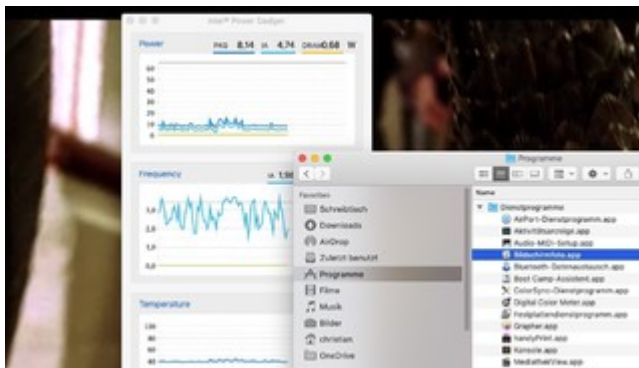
Intel® Power Gadget

Power
PKG 8,14 IA 4,74 DRAM 0,68 W
60
50
40
30
20
10
0

Frequency
IA 1,98
3,0
2,0
1,0
0,0

Temperature
100
80
60
40

Programme

Favoriten
Schreibtisch
Downloads
AirDrop
Zuletzt benutzt
Programme
Filme
Musik
Bilder
christian
OneDrive

Name
Dienstprogramme
AirPort-Dienstprogramm.app
Aktivitätsanzeige.app
Audio-MIDI-Setup.app
Bildschirmfoto.app
Bluetooth-Datenaustausch.app
Boot Camp-Assistent.app
ColorSync-Dienstprogramm.app
Digital Color Meter.app
Festplattendienstprogramm.app
Grapher.app
handyPrint.app
Konsole.app
MediathekView.app